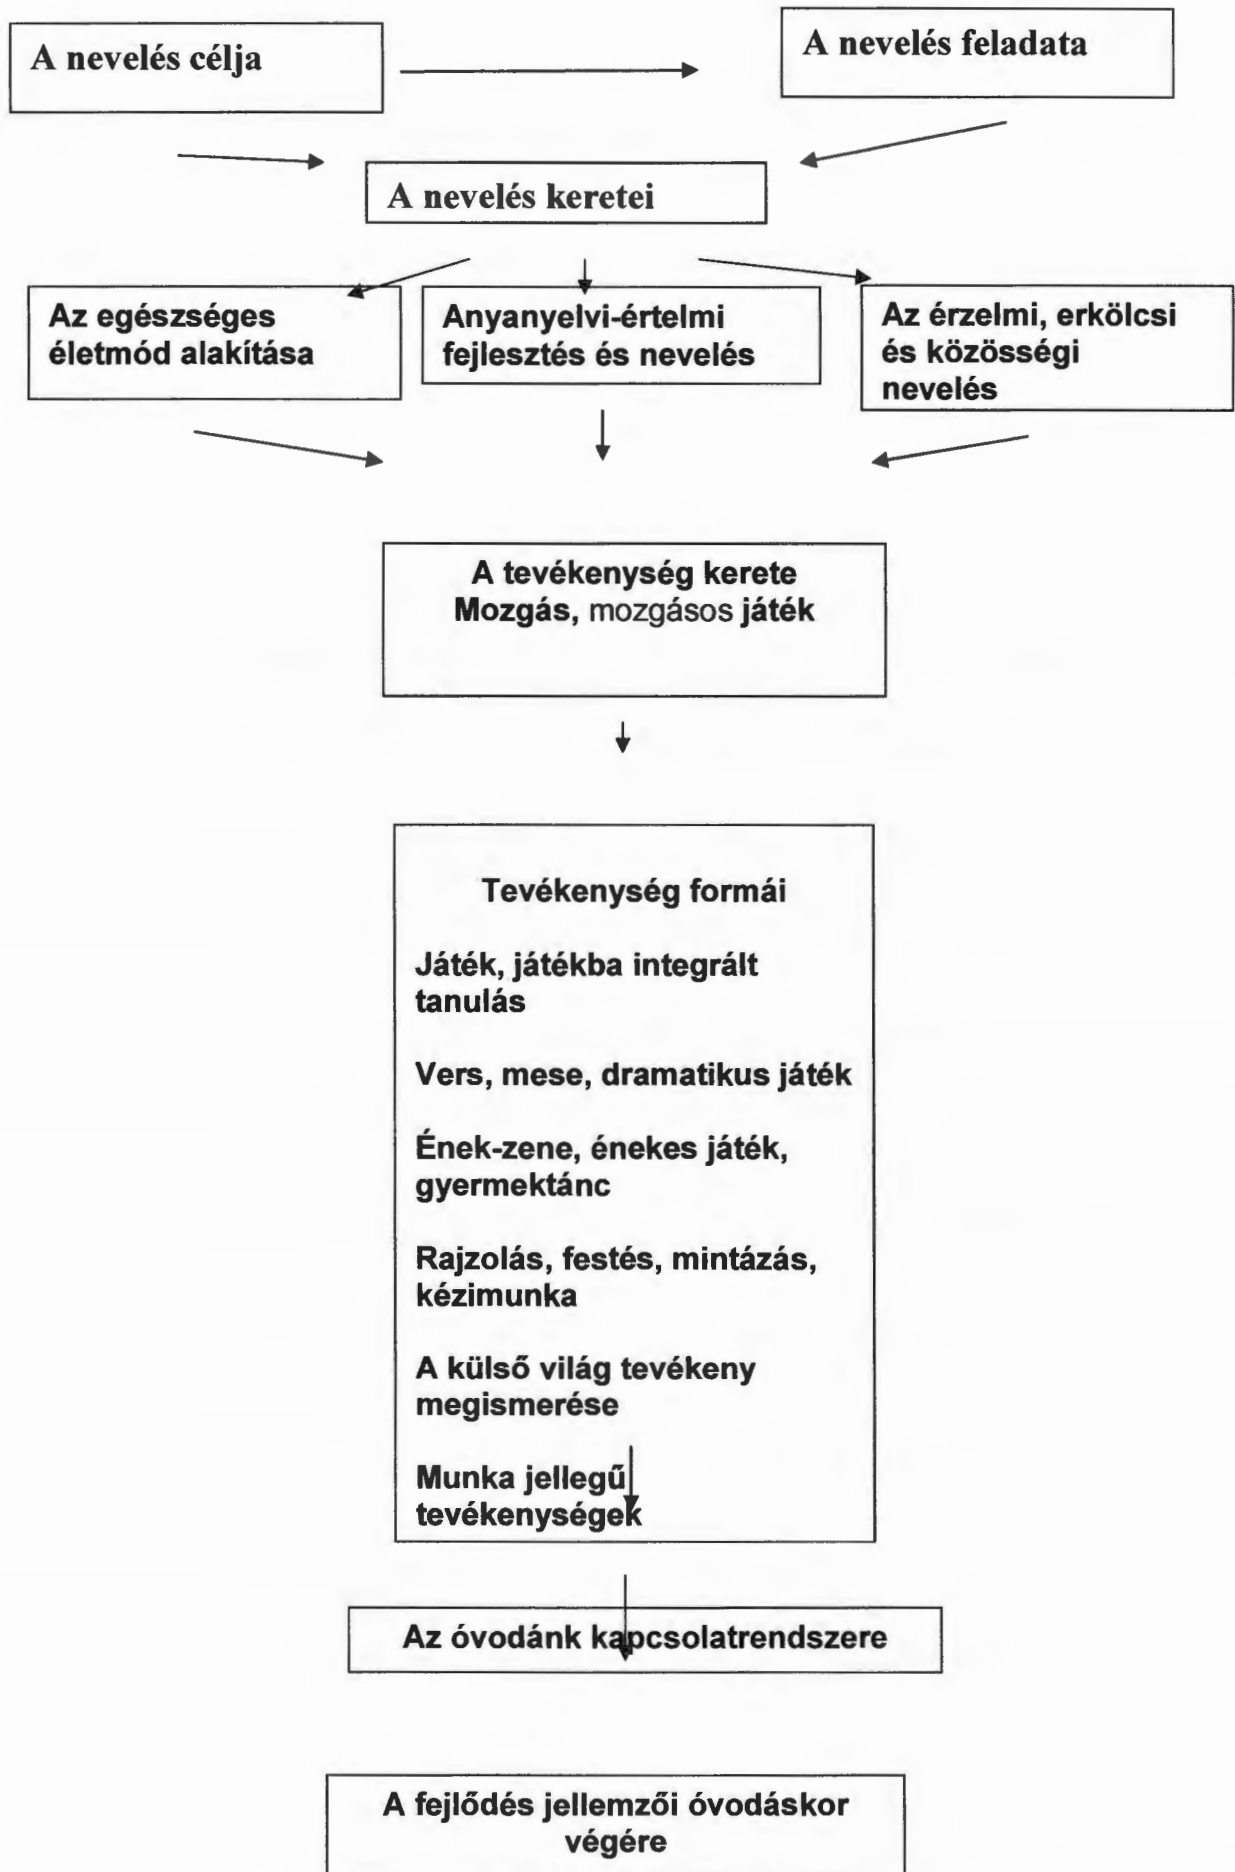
A nevelés célja

A nevelés feladata

A nevelés keretei

Az egészséges életmód alakítása

Anyanyelvi-értelmi fejlesztés és nevelés

Az érzelmi, erkölcsi és közösségi nevelés

A tevékenység kerete
Mozgás, mozgásos játék

Tevékenység formái

Játék, játékba integrált tanulás

Vers, mese, dramatikus játék

Ének-zene, énekes játék, gyermektánc

Rajzolás, festés, mintázás, kézimunka

A külső világ tevékeny megismerése

Munka jellegű tevékenységek

Az óvodánk kapcsolatrendszere

A fejlődés jellemzői óvodáskor végére